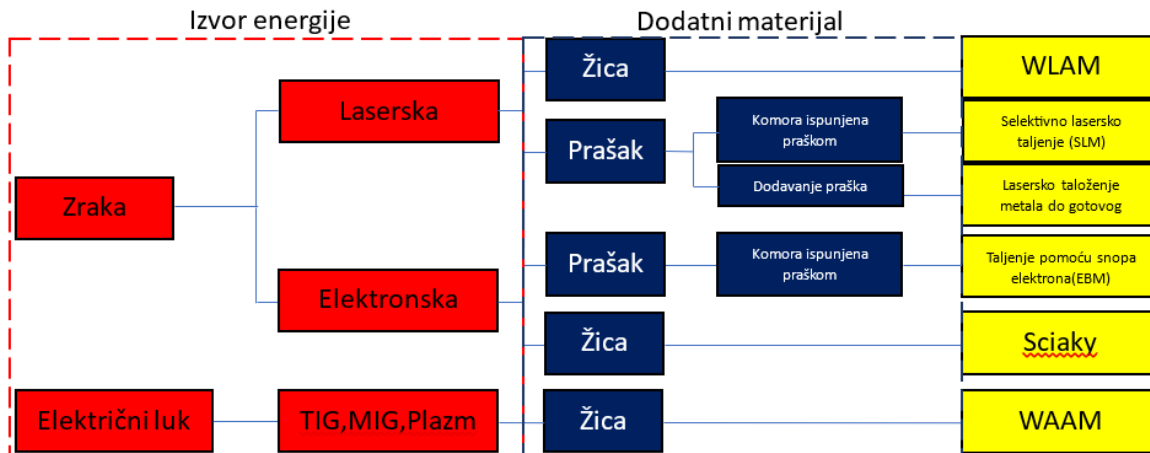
Izvor energije

Dodatni materijal

Zraka

Laserska

Elektronska

Električni luk

TIG,MIG,Plazm

Žica

Prašak

Komora ispunjena praškom

Dodavanje praška

Prašak

Komora ispunjena praškom

Žica

Žica

WLAM

Selektivno lasersko taljenje (SLM)

Lasersko taloženje metala do gotovog

Taljenje pomoću snopa elektrona(EBM)

Sciaky

WAAM